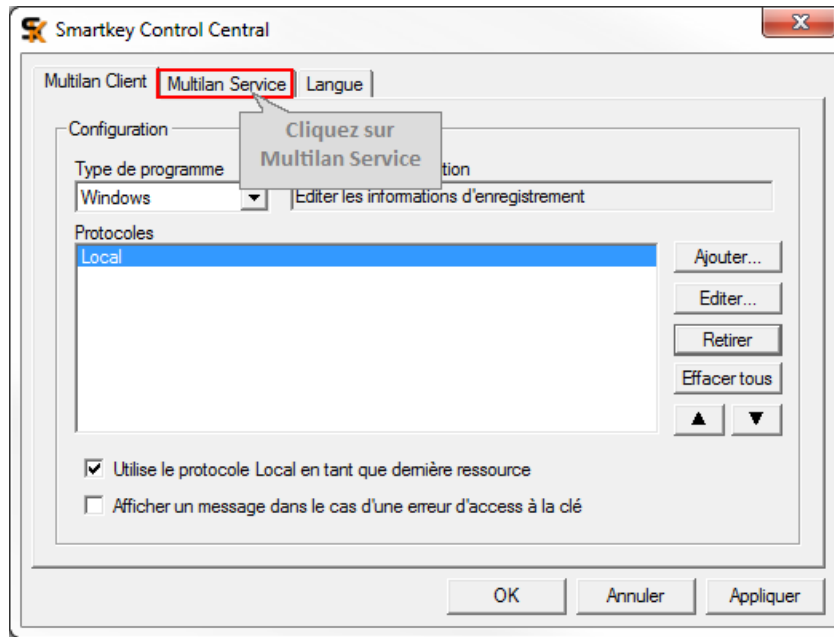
Smartkey Control Central

Multilan Client | Multilan Service | Langue

Configuration

Cliquez sur Multilan Service

Type de programme
Windows

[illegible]tion
Editer les informations d'enregistrement

Protocoles
Local

Ajouter...
Editer...
Retirer
Effacer tous
▲ ▼

☑ Utilise le protocole Local en tant que dernière ressource
☐ Afficher un message dans le cas d'une erreur d'access à la clé

OK | Annuler | Appliquer